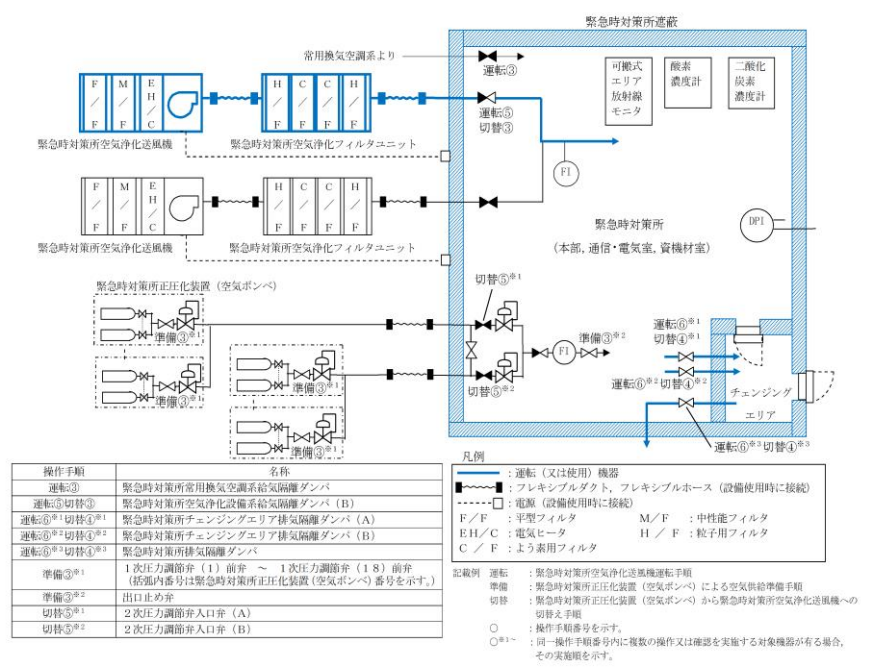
緊急時対策所遮蔽

常用換気空調系より

運転③

F / F　M / F　E H / C

H / F　C / F　C / F　H / F

運転⑤ 切替③

可搬式エリア放射線モニタ

酸素濃度計

二酸化炭素濃度計

緊急時対策所空気浄化送風機　緊急時対策所空気浄化フィルタユニット

FI

F / F　M / F　E H / C

H / F　C / F　C / F　H / F

DPI

緊急時対策所

(本部，通信・電気室，資機材室)

緊急時対策所空気浄化送風機　緊急時対策所空気浄化フィルタユニット

緊急時対策所正圧化装置 (空気ボンベ)

切替⑤※1

準備③※1

準備③※1

準備③※1

準備③※1

FI

準備③※2

運転⑥※1 切替④※1

切替⑤※2

運転⑥※2 切替④※2

チェンジング

エリア

運転⑥※3 切替④※3

| 操作手順 | 名称 |
|---|---|
| 運転③ | 緊急時対策所常用換気空調系給気隔離ダンパ |
| 運転⑤切替③ | 緊急時対策所空気浄化設備系給気隔離ダンパ (B) |
| 運転⑥※1切替④※1 | 緊急時対策所チェンジングエリア排気隔離ダンパ (A) |
| 運転⑥※2切替④※2 | 緊急時対策所チェンジングエリア排気隔離ダンパ (B) |
| 運転⑥※3切替④※3 | 緊急時対策所排気隔離ダンパ |
| 準備③※1 | 1次圧力調節弁 (1) 前弁 ～ 1次圧力調節弁 (18) 前弁 (括弧内番号は緊急時対策所正圧化装置 (空気ボンベ) 番号を示す。) |
| 準備③※2 | 出口止め弁 |
| 切替⑤※1 | 2次圧力調節弁入口弁 (A) |
| 切替⑤※2 | 2次圧力調節弁入口弁 (B) |

凡例

：運転 (又は使用) 機器

：フレキシブルダクト，フレキシブルホース (設備使用時に接続)

：電源 (設備使用時に接続)

F / F　：平型フィルタ　M / F　：中性能フィルタ

E H / C　：電気ヒータ　H / F　：粒子用フィルタ

C / F　：よう素用フィルタ

記載例　運転　：緊急時対策所空気浄化送風機運転手順

準備　：緊急時対策所正圧化装置 (空気ボンベ) による空気供給準備手順

切替　：緊急時対策所正圧化装置 (空気ボンベ) から緊急時対策所空気浄化送風機への切替え手順

○　：操作手順番号を示す。

○※1～　：同一操作手順番号内に複数の操作又は確認を実施する対象機器が有る場合，その実施順を示す。